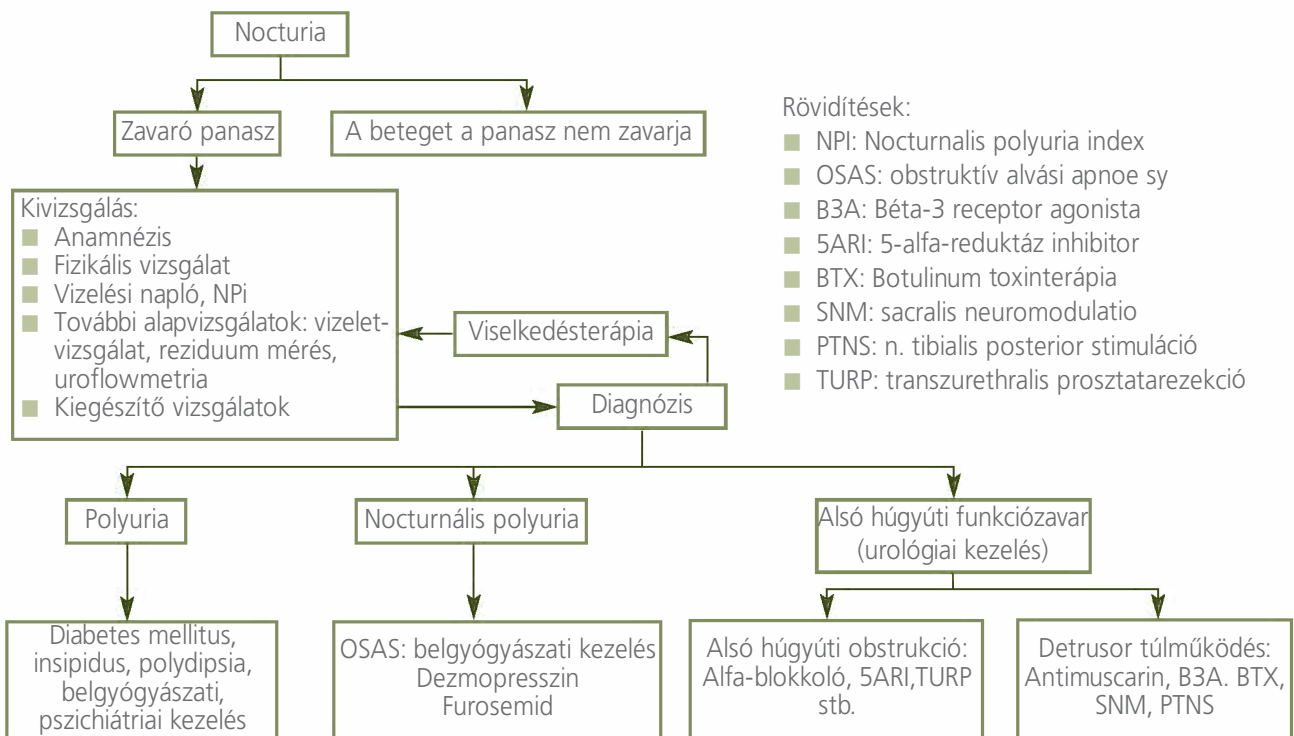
Nocturia

Zavaró panasz

A beteget a panasz nem zavarja

Rövidítések:
- NPI: Nocturnalis polyuria index
- OSAS: obstruktív alvási apnoe sy
- B3A: Béta-3 receptor agonista
- 5ARI: 5-alfa-reduktáz inhibitor
- BTX: Botulinum toxinterápia
- SNM: sacralis neuromodulatio
- PTNS: n. tibialis posterior stimuláció
- TURP: transzurethralis prosztatarezekció

Kivizsgálás:
- Anamnézis
- Fizikális vizsgálat
- Vizelési napló, NPi
- További alapvizsgálatok: vizeletvizsgálat, reziduum mérés, uroflowmetria
- Kiegészítő vizsgálatok

Viselkedésterápia

Diagnózis

Polyuria

Nocturnális polyuria

Alsó húgyúti funkciózavar (urológiai kezelés)

Diabetes mellitus, insipidus, polydipsia, belgyógyászati, pszichiátriai kezelés

OSAS: belgyógyászati kezelés
Dezmopresszin
Furosemid

Alsó húgyúti obstrukció: Alfa-blokkoló, 5ARI,TURP stb.

Detrusor túlműködés: Antimuscarin, B3A. BTX, SNM, PTNS